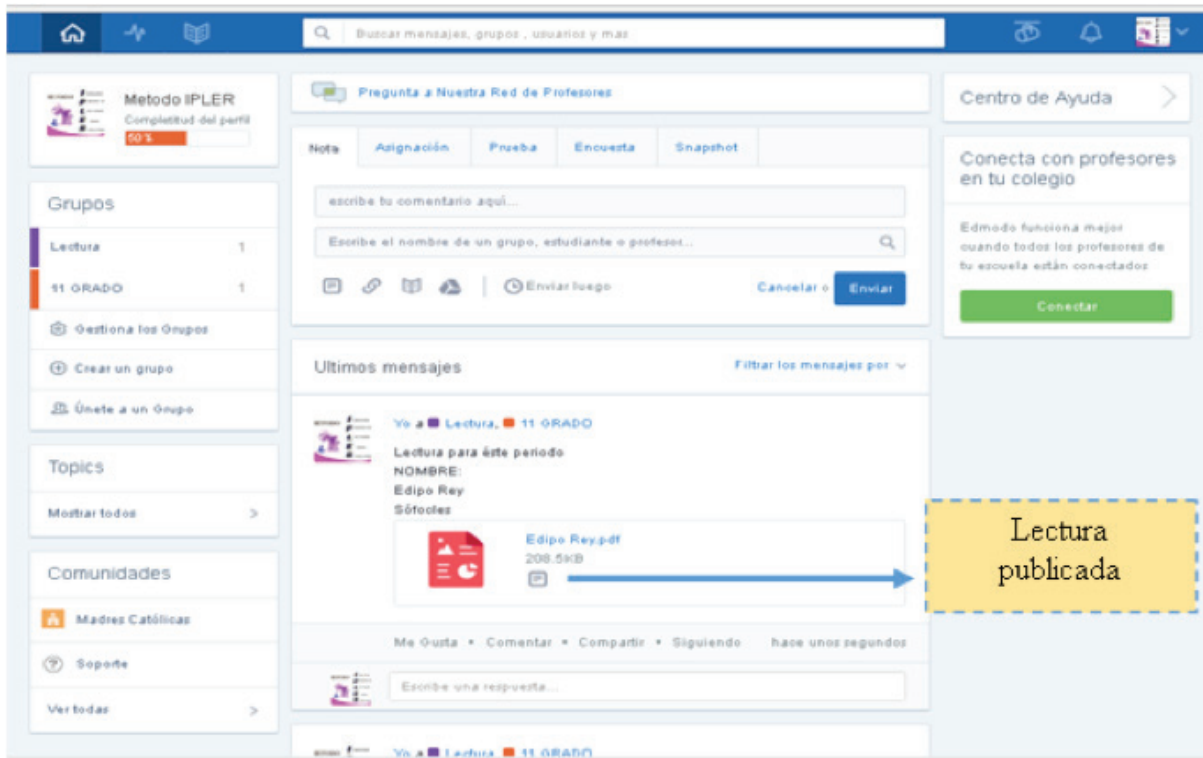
Buscar mensajes, grupos , usuarios y mas

Metodo IPLER
Completitud del perfil
50%

Grupos
Lectura 1
11 GRADO 1
Gestiona los Grupos
Crear un grupo
Únete a un Grupo

Topics
Mostrar todos

Comunidades
Madres Católicas
Soporte
Ver todas

Pregunta a Nuestra Red de Profesores

Nota | Asignación | Prueba | Encuesta | Snapshot

escribe tu comentario aquí...
Escribe el nombre de un grupo, estudiante o profesor...
Enviar luego
Cancelar o Enviar

Ultimos mensajes
Filtrar los mensajes por

Yo a Lectura, 11 GRADO
Lectura para éste periodo
NOMBRE:
Edipo Rey
Sófocles
Edipo Rey.pdf
208.5KB

Lectura publicada

Me Gusta • Comentar • Compartir • Siguiendo hace unos segundos
Escribe una respuesta...

Yo a Lectura, 11 GRADO

Centro de Ayuda

Conecta con profesores en tu colegio
Edmodo funciona mejor cuando todos los profesores de tu escuela están conectados
Conectar